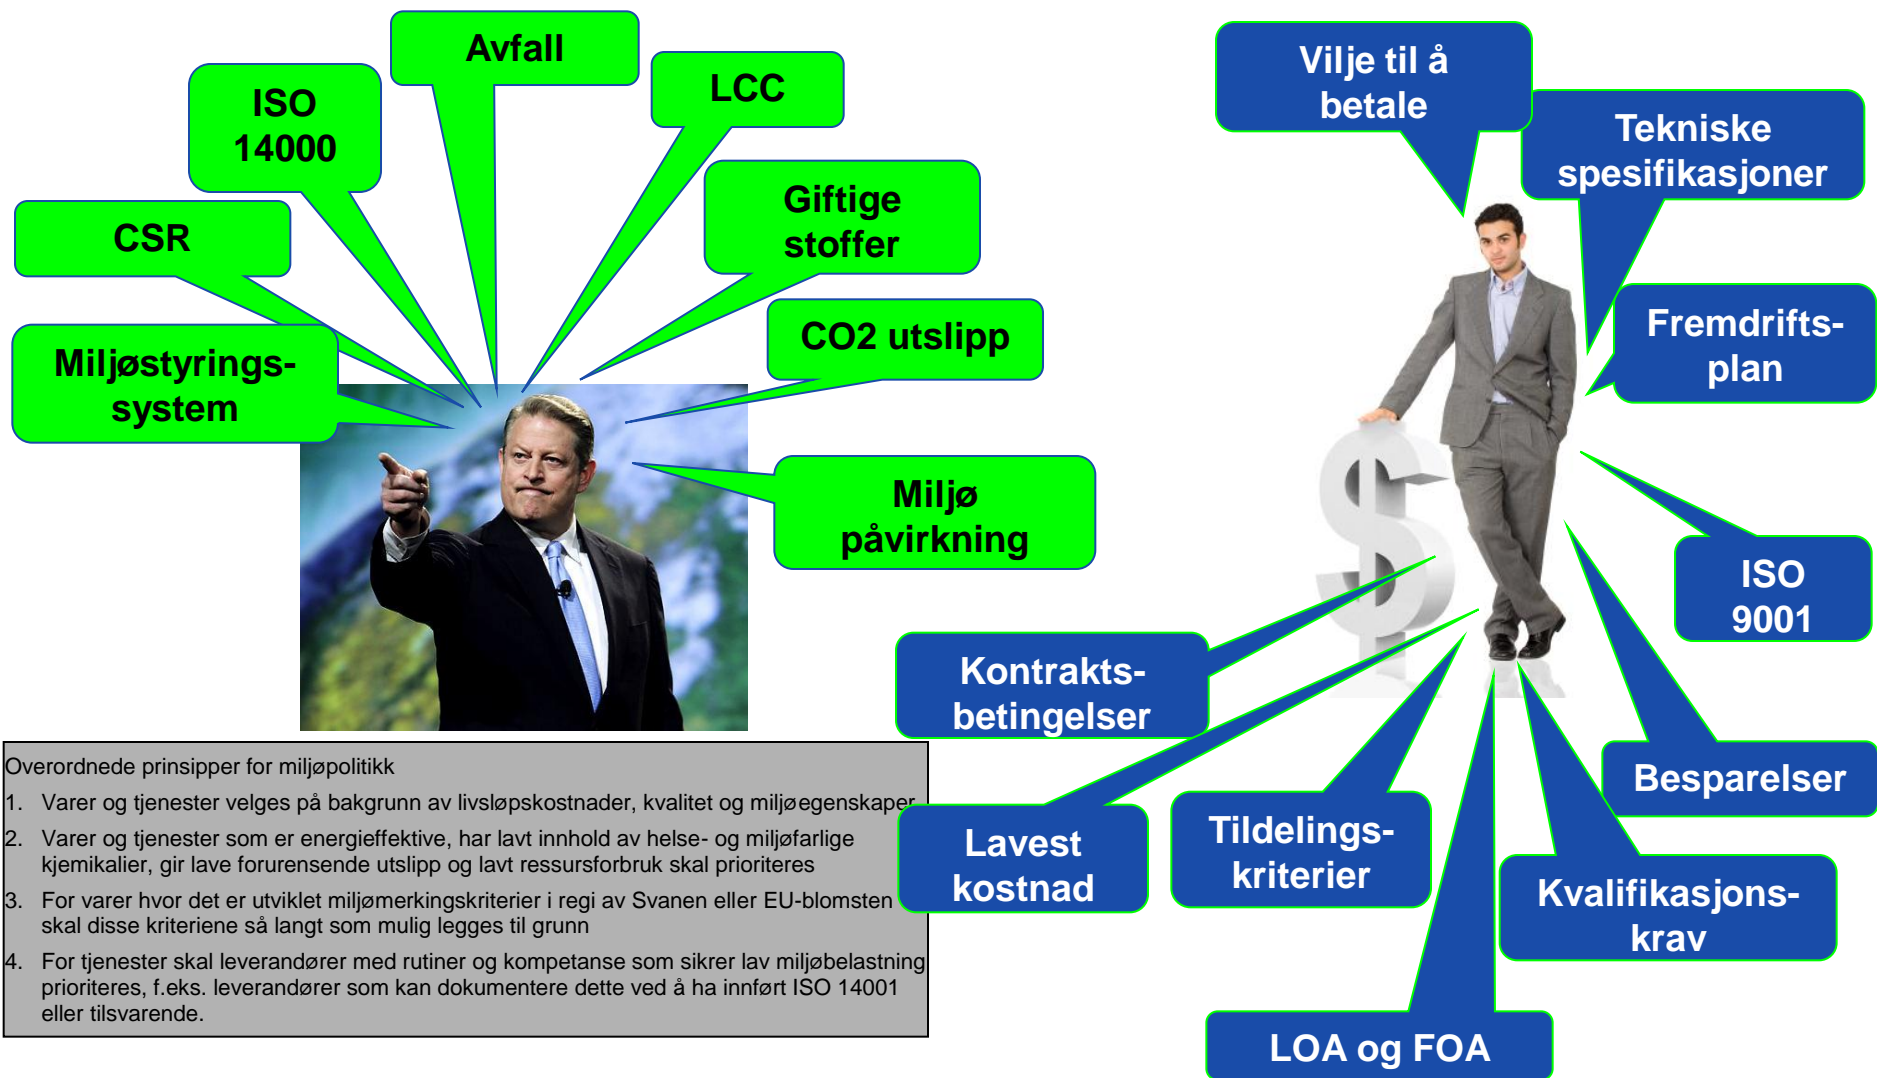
Avfall

ISO 14000

LCC

CSR

Giftige stoffer

CO2 utslipp

Miljøstyrings-system

Miljø påvirkning

Vilje til å betale

Tekniske spesifikasjoner

Fremdrifts-plan

ISO 9001

Kontrakts-betingelser

Besparelser

Lavest kostnad

Tildelings-kriterier

Kvalifikasjons-krav

LOA og FOA

Overordnede prinsipper for miljøpolitikk

1. Varer og tjenester velges på bakgrunn av livsløpskostnader, kvalitet og miljøegenskaper

2. Varer og tjenester som er energieffektive, har lavt innhold av helse- og miljøfarlige kjemikalier, gir lave forurensende utslipp og lavt ressursforbruk skal prioriteres

3. For varer hvor det er utviklet miljømerkingskriterier i regi av Svanen eller EU-blomsten skal disse kriteriene så langt som mulig legges til grunn

4. For tjenester skal leverandører med rutiner og kompetanse som sikrer lav miljøbelastning prioriteres, f.eks. leverandører som kan dokumentere dette ved å ha innført ISO 14001 eller tilsvarende.